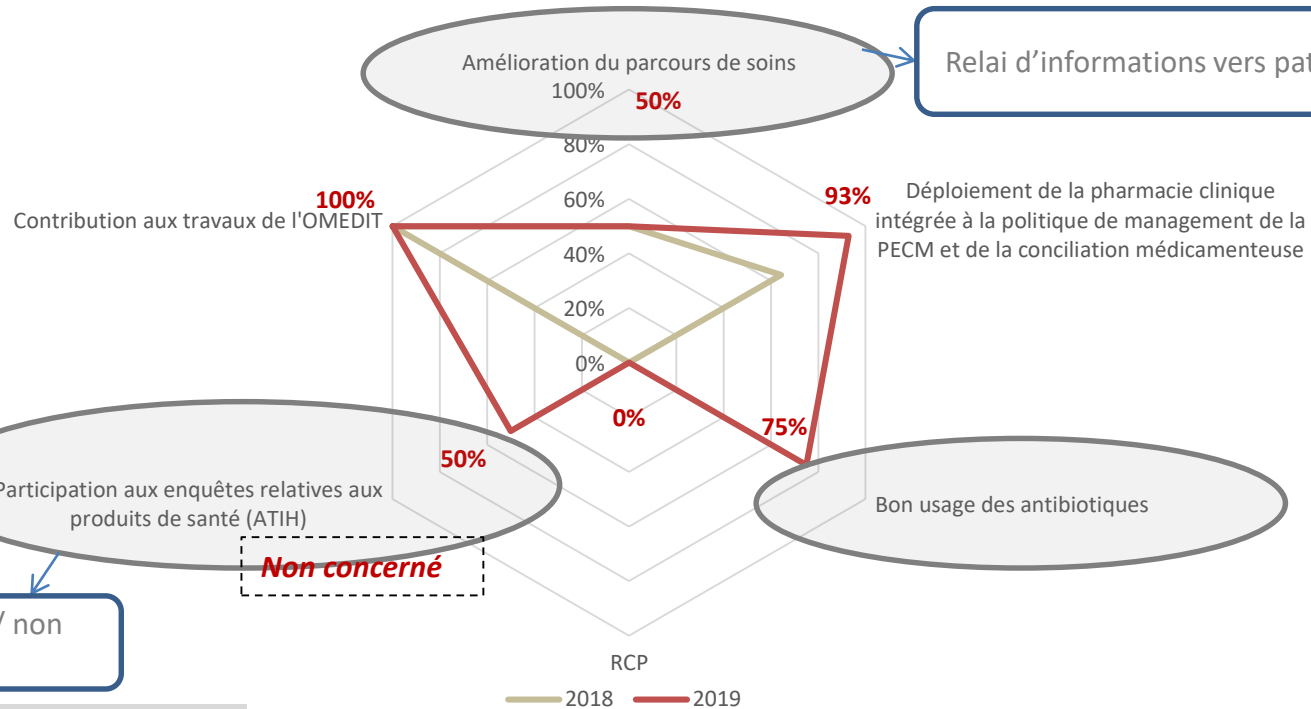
Amélioration du parcours de soins

Relai d'informations vers pat

100%
50%
80%
60%
40%
20%
0%

93%
Déploiement de la pharmacie clinique intégrée à la politique de management de la PECM et de la conciliation médicamenteuse

100%
Contribution aux travaux de l'OMEDIT

0%
75%
50%

Bon usage des antibiotiques

Participation aux enquêtes relatives aux produits de santé (ATIH)

Non concerné

/ non

RCP

2018
2019